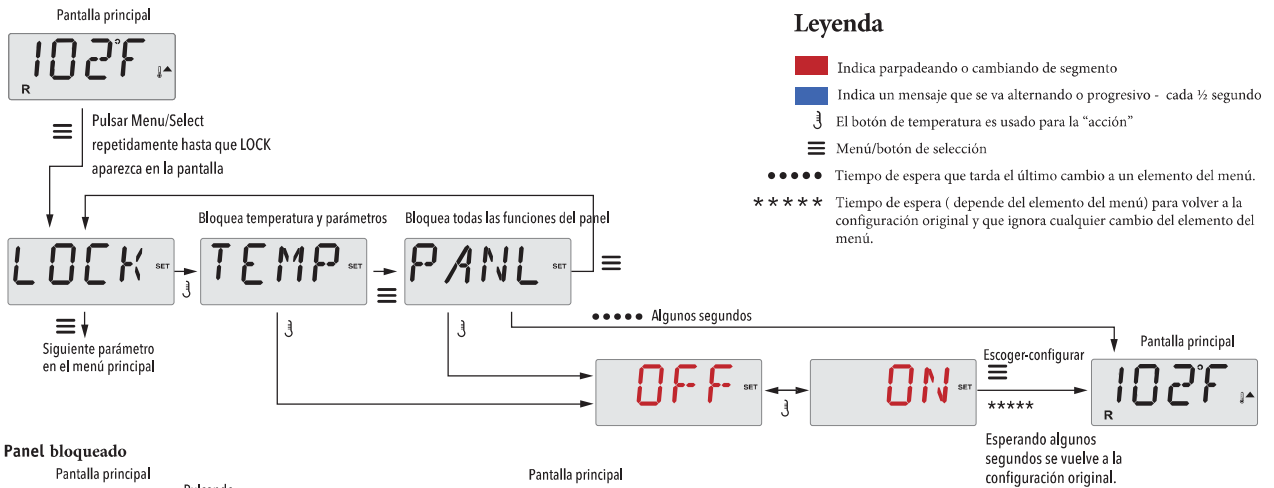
Pantalla principal

102°F
R

Pulsar Menu/Select repetidamente hasta que LOCK aparezca en la pantalla

Leyenda

Indica parpadeando o cambiando de segmento

Indica un mensaje que se va alternando o progresivo - cada ½ segundo

El botón de temperatura es usado para la "acción"

Menú/botón de selección

●●●●● Tiempo de espera que tarda el último cambio a un elemento del menú.

***** Tiempo de espera ( depende del elemento del menú) para volver a la configuración original y que ignora cualquier cambio del elemento del menú.

Bloquea temperatura y parámetros

Bloquea todas las funciones del panel

LOCK SET

TEMP SET

PANL SET

Siguiente parámetro en el menú principal

●●●●● Algunos segundos

Pantalla principal

Escoger-configurar

OFF SET

ON SET

102°F
R

*****

Esperando algunos segundos se vuelve a la configuración original.

Panel bloqueado

Pantalla principal

Pulsando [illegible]

Pantalla principal